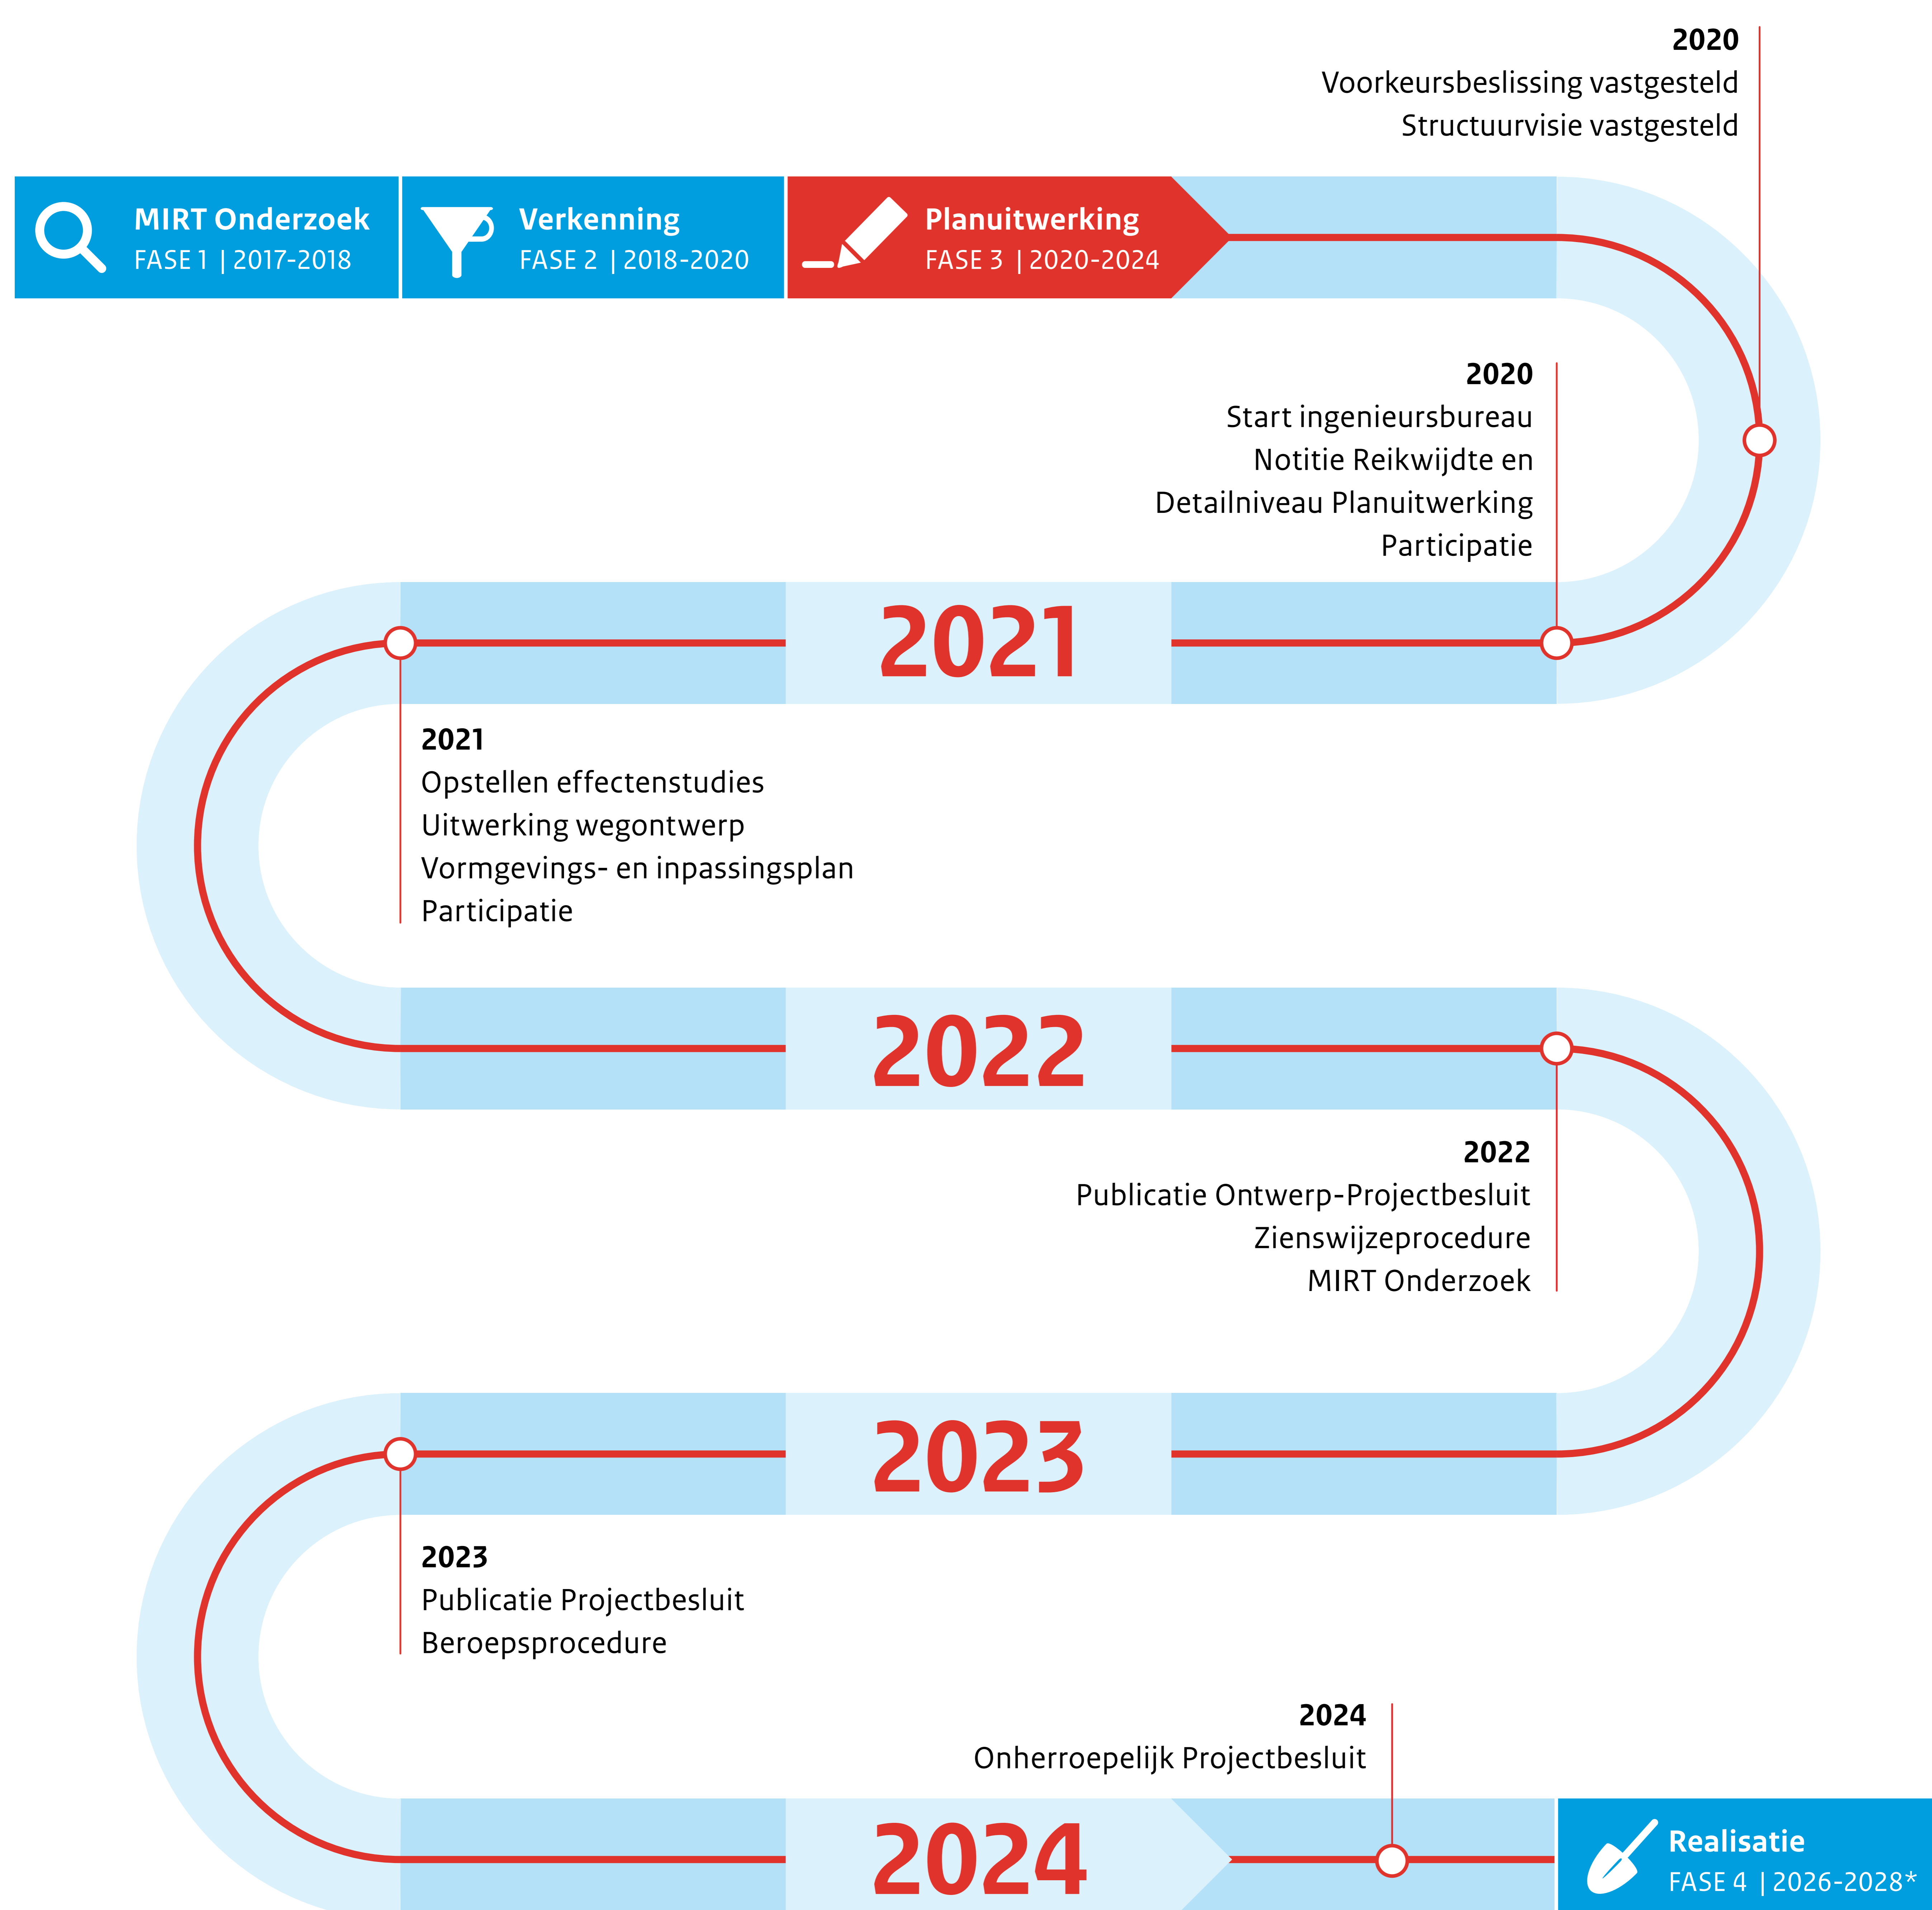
2020
Voorkeursbeslissing vastgesteld
Structuurvisie vastgesteld

MIRT Onderzoek
FASE 1 | 2017-2018

Verkenning
FASE 2 | 2018-2020

Planuitwerking
FASE 3 | 2020-2024

2020
Start ingenieursbureau
Notitie Reikwijdte en Detailniveau Planuitwerking
Participatie

2021

2021
Opstellen effectenstudies
Uitwerking wegontwerp
Vormgevings- en inpassingsplan
Participatie

2022

2022
Publicatie Ontwerp-Projectbesluit
Zienswijzeprocedure
MIRT Onderzoek

2023

2023
Publicatie Projectbesluit
Beroepsprocedure

2024
Onherroepelijk Projectbesluit

2024

Realisatie
FASE 4 | 2026-2028*